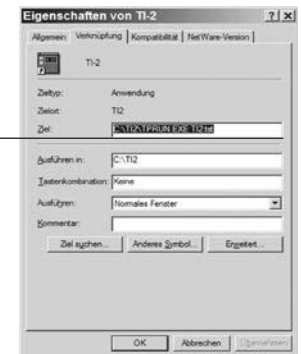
Eigenschaften von TI-2 ? X

Allgemein | Verknüpfung | Kompatibilität | NetWare-Version

TI-2

Zieltyp: Anwendung

Zielort: TI2

Ziel: C:\TI2\TPRUN.EXE TI2.inf

Ausführen in: C:\TI2

Tastenkombination: Keine

Ausführen: Normales Fenster

Kommentar:

Ziel suchen... | Anderes Symbol... | Erweitert...

OK | Abbrechen | Übernehmen